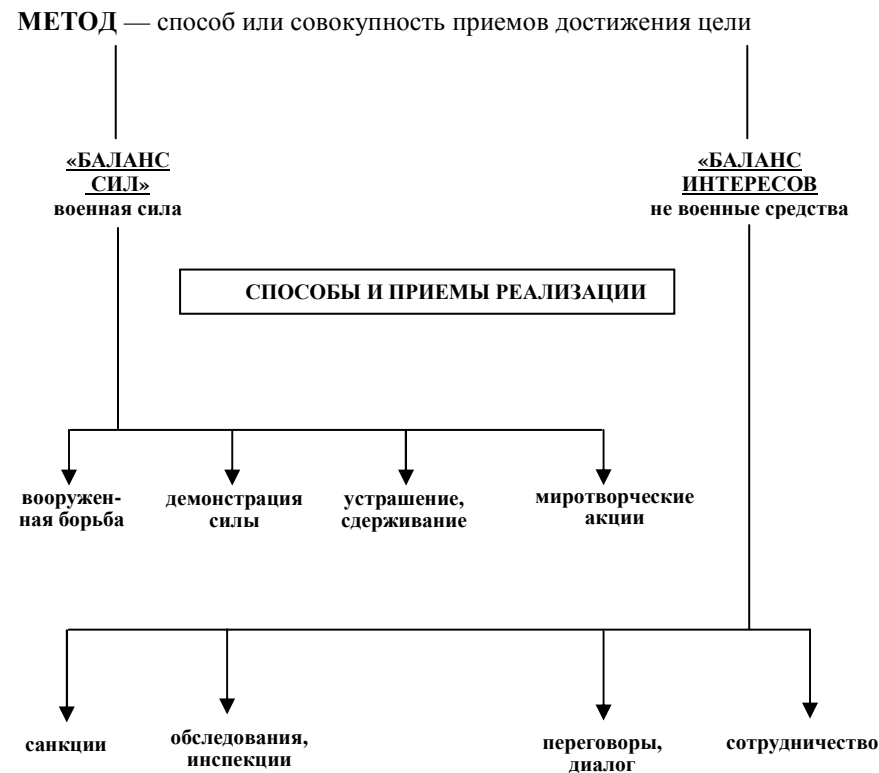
**МЕТОД** — способ или совокупность приемов достижения цели

«БАЛАНС СИЛ»
военная сила

«БАЛАНС ИНТЕРЕСОВ
не военные средства

СПОСОБЫ И ПРИЕМЫ РЕАЛИЗАЦИИ

вооруженная борьба

демонстрация силы

устрашение, сдерживание

миротворческие акции

санкции

обследования, инспекции

переговоры, диалог

сотрудничество